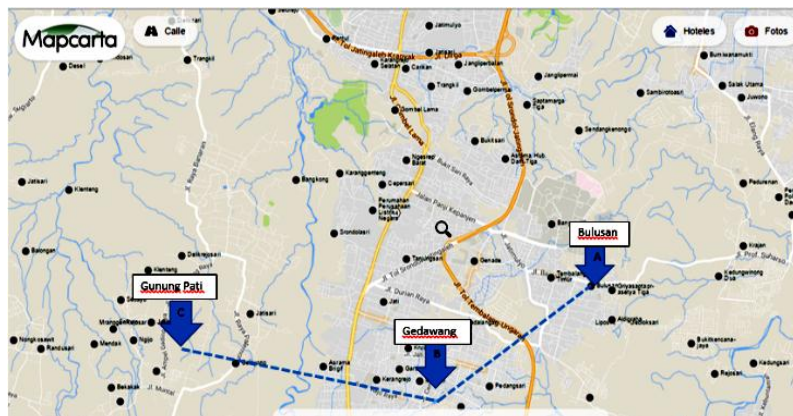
Mapcarta

Calle

Hoteles

Fotos

Jatimulyo

Desel

Trangkil

Jangli

Sekaran

Ngijo

Mondean

Bulusan

Gunung Pati

Gedawang

Bangkong

Karanggeneng

Candisari

Srondol

Gombel Lama

Bukit Sari Raya

Jl. Tol Jatingaleh Krapyak

Jl. Tol Semarang Ungaran

Jl. Durian Raya

Jatisari

Klenteng

Balongan

Kalialang

Banaran

Sambiroto

Bumisaemaukti

Juwono

Pedurenan

Krajan

Jl. Prof. Sudarto

Kedungwinong

Kedungsari

Pedangsari

Tembalang

Sirojayakota

Rejosari

Bukit Kencana Jaya

Jatisari

Kandri

A

B

C